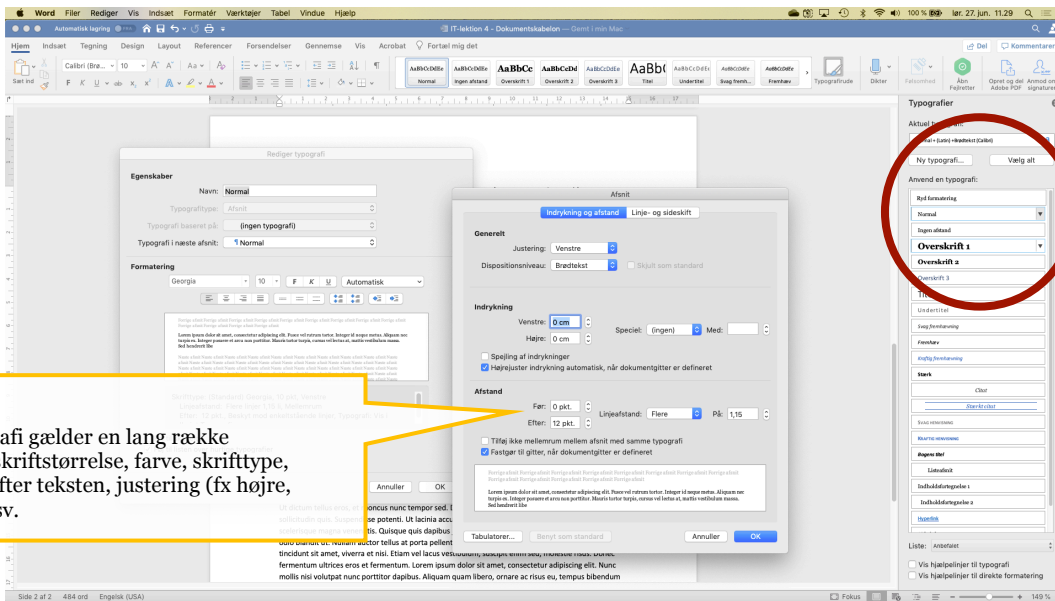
Word Filer Rediger Vis Indsæt Formatér Værktøjer Tabel Vindue Hjælp

100 % lør. 27. jun. 11.29

Automatisk lagring

IT-lektion 4 - Dokumentskabelon — Gemt i min Mac

Hjem Indsæt Tegning Design Layout Referencer Forsendelser Gennemse Vis Acrobat Fortæl mig det

Del Kommentarer

Sæt ind Calibri (Brø... 10 A A Aa

Normal Ingen afstand Overskrift 1 Overskrift 2 Overskrift 3 Titel Undertitel Svag fremh... Fremhæv Typografirude Dikter Følsomhed Åbn Fejlretter Opret og del Adobe PDF Anmod om signaturer

Rediger typografi

Egenskaber

Navn: Normal

Typografitype: Afsnit

Typografi baseret på: (ingen typografi)

Typografi i næste afsnit: Normal

Formatering

Georgia 10 F K U Automatisk

Lorem ipsum dolor sit amet, consectetur adipiscing elit. Fusce vel rutrum tortor. Integer id neque metus. Aliquam nec turpis ex. Integer posuere et arcu non porttitor. Mauris tortor turpis, cursus vel lectus at, mattis vestibulum massa. Sed hendrerit libe

Skrifttype: (Standard) Georgia, 10 pkt., Venstre Linjeafstand: Flere linjer 1,15 li, Mellemrum Efter: 12 pkt., Benyt som standard linje, Typografi: Vis i

afi gælder en lang række skriftstørrelse, farve, skrifttype, fter teksten, justering (fx højre, sv.

Annuller OK

Afsnit

Indrykning og afstand Linje- og sideskift

Generelt

Justering: Venstre

Dispositionsniveau: Brødtekst Skjult som standard

Indrykning

Venstre: 0 cm

Højre: 0 cm

Speciel: (ingen) Med:

Spejling af indrykninger

Højrejuster indrykning automatisk, når dokumentgitter er defineret

Afstand

Før: 0 pkt.

Efter: 12 pkt.

Linjeafstand: Flere På: 1,15

Tilføj ikke mellemrum mellem afsnit med samme typografi

Fastgør til gitter, når dokumentgitter er defineret

Lorem ipsum dolor sit amet, consectetur adipiscing elit. Fusce vel rutrum tortor. Integer id neque metus. Aliquam nec turpis ex. Integer posuere et arcu non porttitor. Mauris tortor turpis, cursus vel lectus at, mattis vestibulum massa. Sed hendrerit libe

Tabulatorer... Benyt som standard Annuller OK

Ut dictum tellus eros, et rhoncus nunc tempor sed. D sollicitudin non. Suspendisse potenti. Ut lacinia accu scelerisque magna venenatis. Quisque quis dapibus odio blandit ut. Nullam auctor tellus at porta pellent tincidunt sit amet, viverra et nisi. Etiam vel lacus vestibulum, suscipit enim sed, molestie risus. Donec fermentum ultrices eros et fermentum. Lorem ipsum dolor sit amet, consectetur adipiscing elit. Nunc mollis nisi volutpat nunc porttitor dapibus. Aliquam quam libero, ornare ac risus eu, tempus bibendum

Typografier

Aktuel typografi:

Normal + (Latin) +Brødtekst (Calibri)

Ny typografi... Vælg alt

Anvend en typografi:

Ryd formatering

Normal

Ingen afstand

Overskrift 1

Overskrift 2

Overskrift 3

Titel

Undertitel

Svag fremhævning

Fremhæv

Kraftig fremhævning

Stærk

Citat

Stærkt citat

Svag henvisning

Kraftig henvisning

Bogens titel

Listeafsnit

Indholdsfortegnelse 1

Indholdsfortegnelse 2

Hyperlink

Liste: Anbefalet

Vis hjælpelinjer til typografi

Vis hjælpelinjer til direkte formatering

Side 2 af 2 484 ord Engelsk (USA)

Fokus 149 %